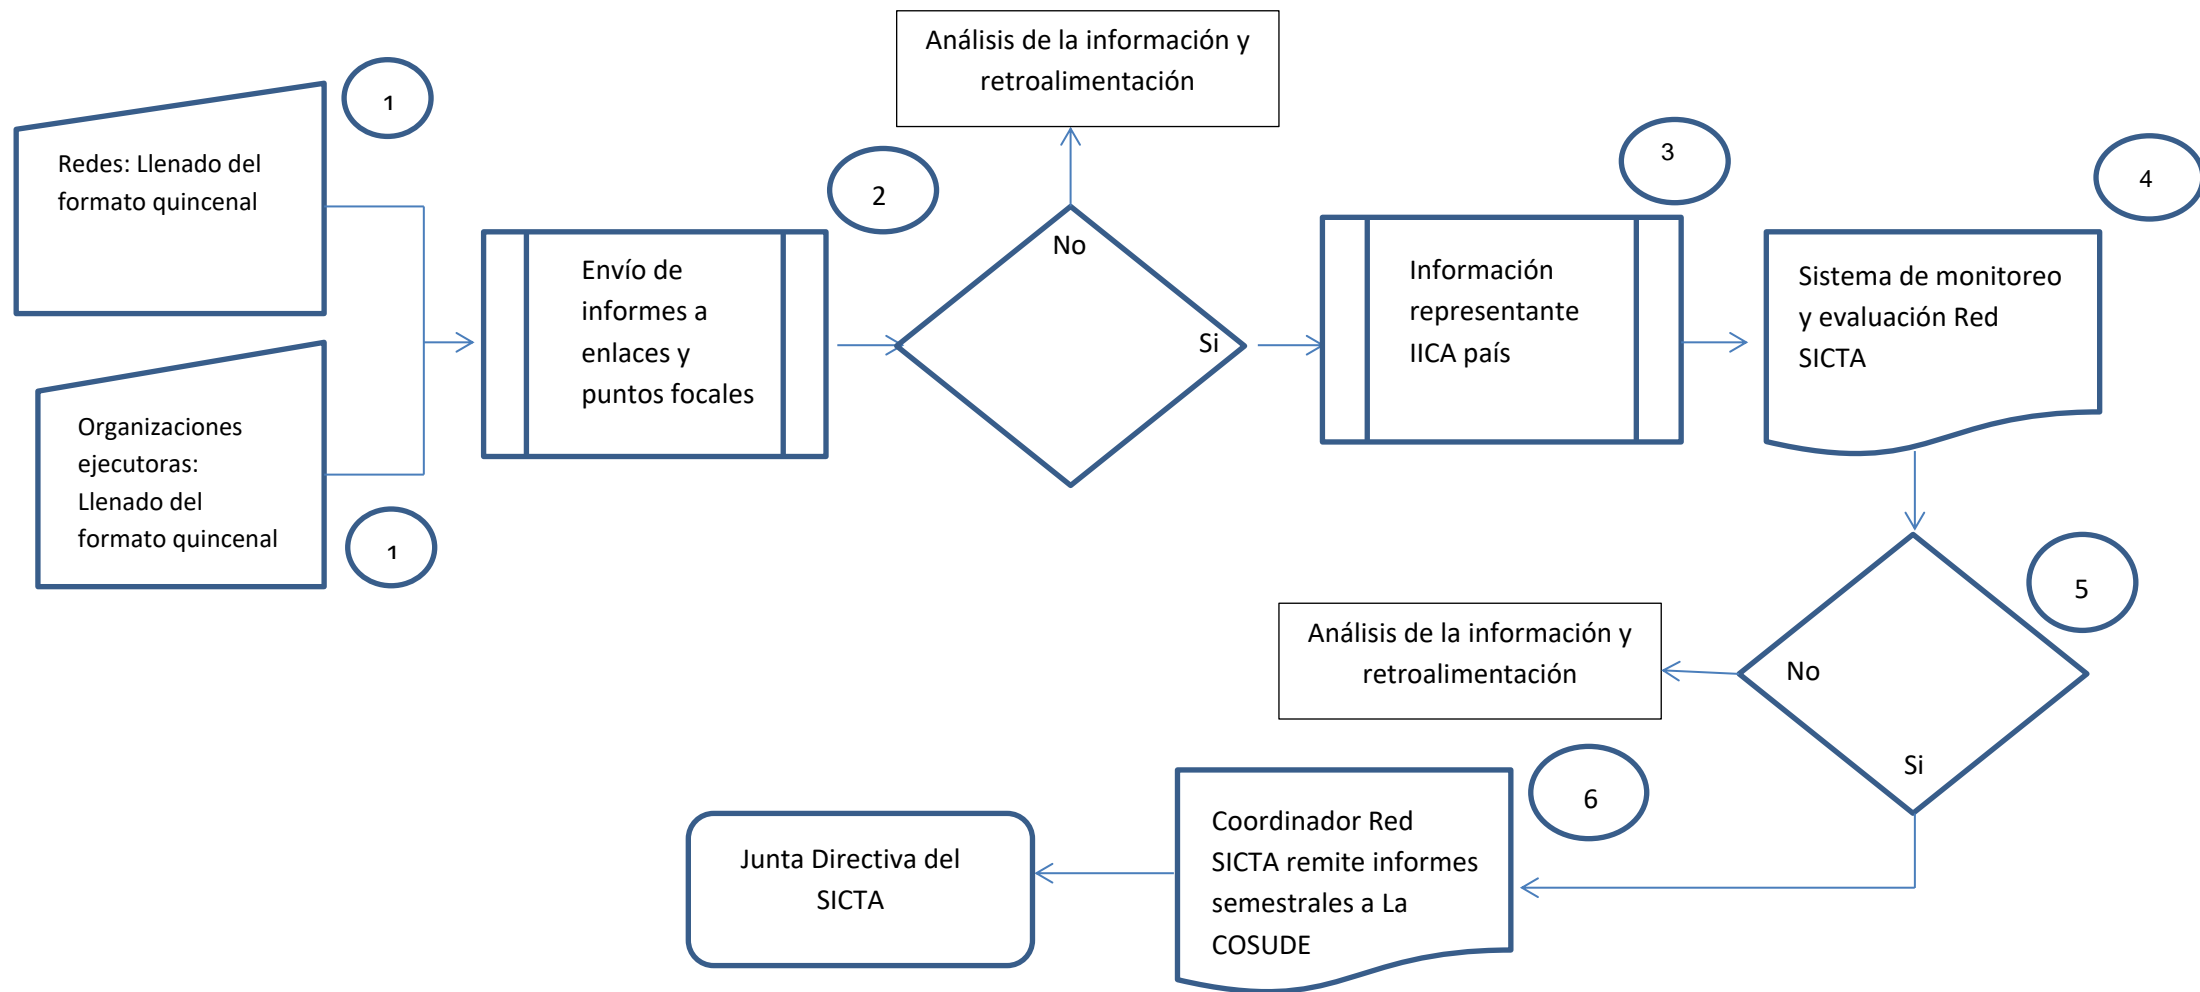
1

Redes: Llenado del formato quincenal

Organizaciones ejecutoras: Llenado del formato quincenal

1

2

Envío de informes a enlaces y puntos focales

Análisis de la información y retroalimentación

No

Si

3

Información representante IICA país

4

Sistema de monitoreo y evaluación Red SICTA

5

Análisis de la información y retroalimentación

No

Si

6

Coordinador Red SICTA remite informes semestrales a La COSUDE

Junta Directiva del SICTA